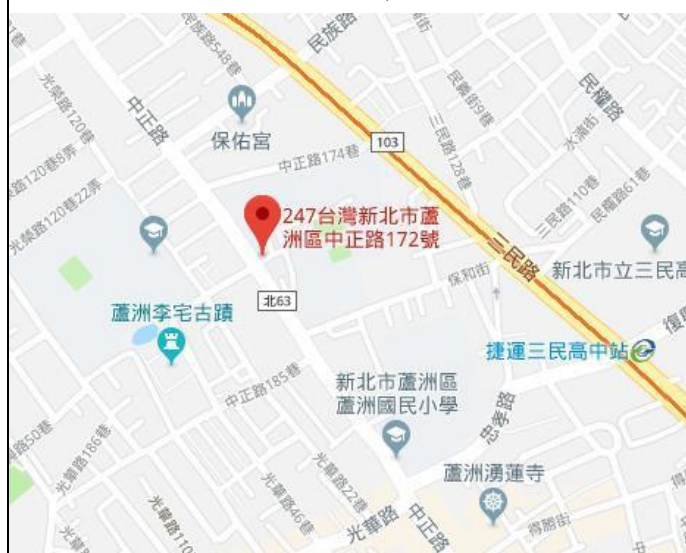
民族路
民族路548巷
中正路
光榮路120巷
保佑宮
中正路174巷
103
民權路
三民路128巷
民權路61巷
三民路110巷
247台灣新北市蘆洲區中正路172號
三民路
新北市立三民高
保和街
北63
蘆洲李宅古蹟
捷運三民高中站
中正路185巷
新北市蘆洲區蘆洲國民小學
忠孝路
光華路186巷
光華路22巷
光華路46巷
蘆洲湧蓮寺
光華路
中正路
得勝街
復
光華路110
光榮路120巷8弄
光榮路120巷22弄
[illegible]路50巷
水湳街
民權街9巷